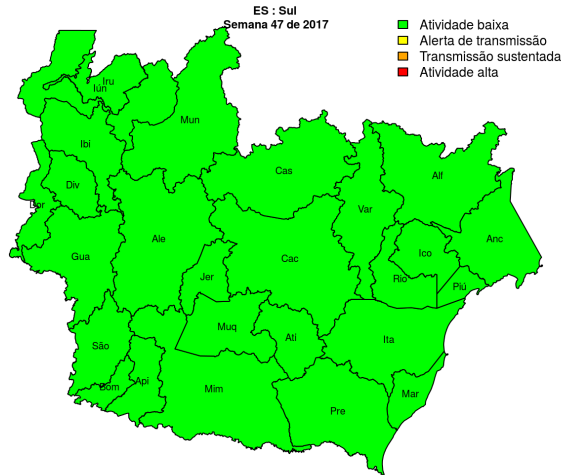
ES : Sul
Semana 47 de 2017

Atividade baixa
Alerta de transmissão
Transmissão sustentada
Atividade alta

Iru
Iún
Mun
Ibi
Cas
Alf
Div
Dor
Var
Ico
Anc
Ale
Gua
Cac
Rio
Jer
Piú
Muq
Atí
Ita
São
Bom
Api
Mim
Mar
Pre